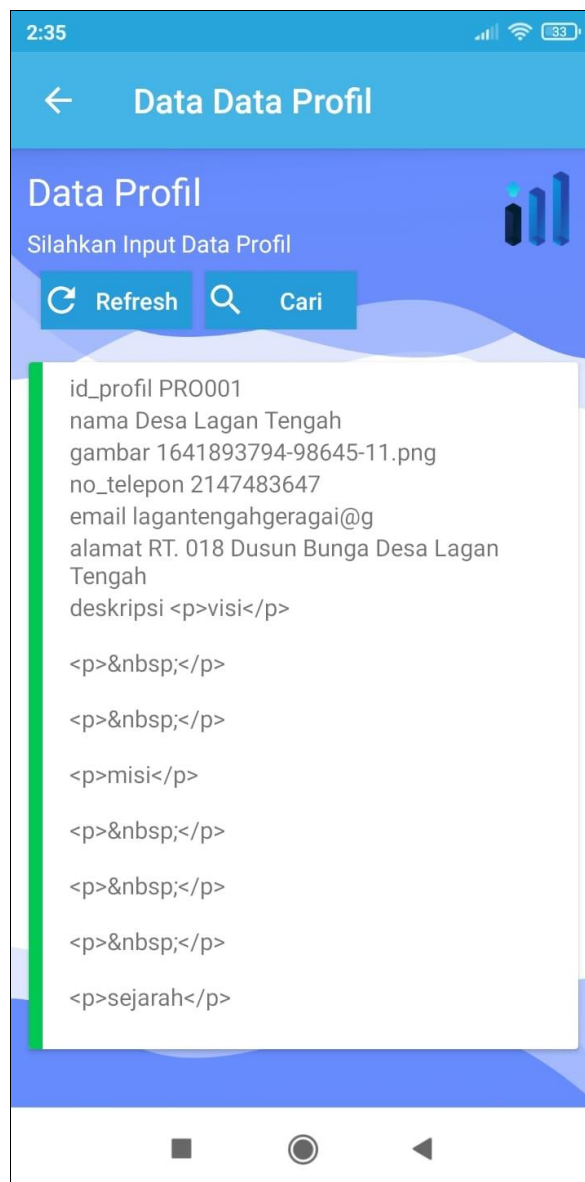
2:35

33

Data Data Profil

Data Profil

Silahkan Input Data Profil

Refresh

Cari

id_profil PRO001
nama Desa Lagan Tengah
gambar 1641893794-98645-11.png
no_telepon 2147483647
email lagantengahgeragai@g
alamat RT. 018 Dusun Bunga Desa Lagan Tengah
deskripsi <p>visi</p>

<p>&nbsp;</p>

<p>&nbsp;</p>

<p>misi</p>

<p>&nbsp;</p>

<p>&nbsp;</p>

<p>&nbsp;</p>

<p>sejarah</p>